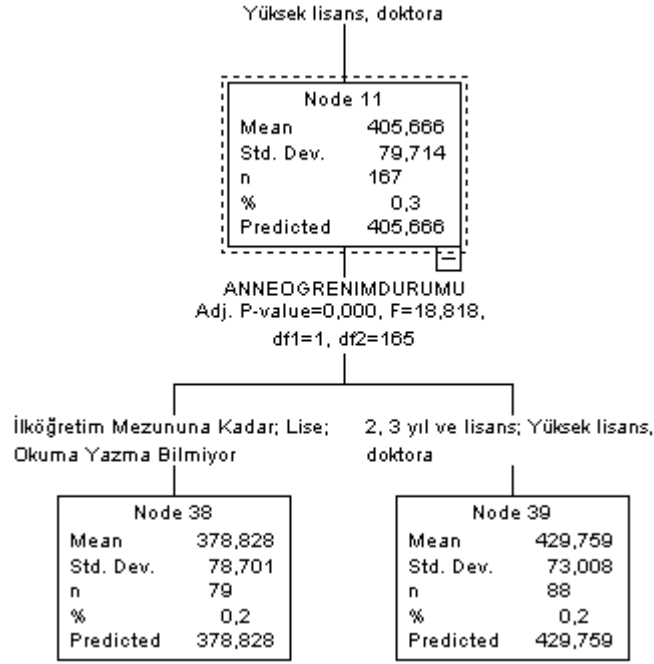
Yüksek lisans, doktora

| Node 11 | |
|---|---|
| Mean | 405,666 |
| Std. Dev. | 79,714 |
| n | 167 |
| % | 0,3 |
| Predicted | 405,666 |

ANNEOGRENIMDURUMU
Adj. P-value=0,000, F=18,818, df1=1, df2=165

İlköğretim Mezununa Kadar; Lise; Okuma Yazma Bilmiyor

| Node 38 | |
|---|---|
| Mean | 378,828 |
| Std. Dev. | 78,701 |
| n | 79 |
| % | 0,2 |
| Predicted | 378,828 |

2, 3 yıl ve lisans; Yüksek lisans, doktora

| Node 39 | |
|---|---|
| Mean | 429,759 |
| Std. Dev. | 73,008 |
| n | 88 |
| % | 0,2 |
| Predicted | 429,759 |